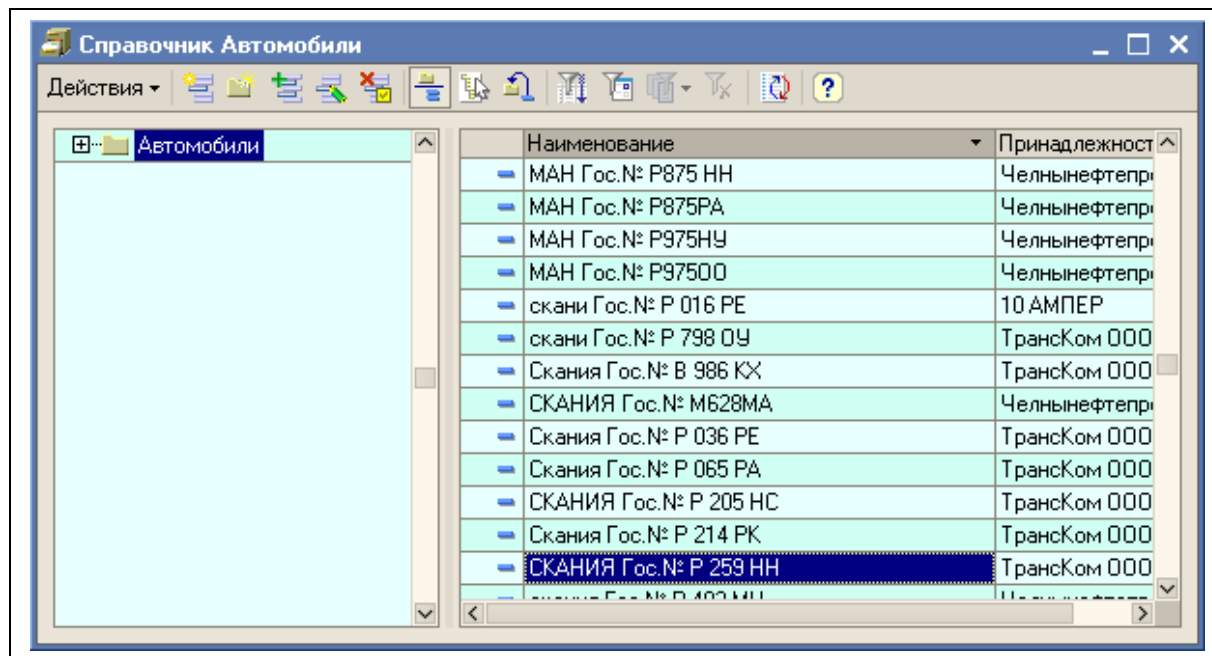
Справочник Автомобили

Действия

Автомобили

| | Наименование | Принадлежност |
|---|---|---|
| | МАН Гос.№ Р875 НН | Челнынефтепр |
| | МАН Гос.№ Р875РА | Челнынефтепр |
| | МАН Гос.№ Р975НУ | Челнынефтепр |
| | МАН Гос.№ Р975ОО | Челнынефтепр |
| | скани Гос.№ Р 016 РЕ | 10 АМПЕР |
| | скани Гос.№ Р 798 ОУ | ТрансКом ООО |
| | Скания Гос.№ В 986 КХ | ТрансКом ООО |
| | СКАНИЯ Гос.№ М628МА | Челнынефтепр |
| | Скания Гос.№ Р 036 РЕ | ТрансКом ООО |
| | Скания Гос.№ Р 065 РА | ТрансКом ООО |
| | СКАНИЯ Гос.№ Р 205 НС | ТрансКом ООО |
| | Скания Гос.№ Р 214 РК | ТрансКом ООО |
| | СКАНИЯ Гос.№ Р 259 НН | ТрансКом ООО |
| | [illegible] | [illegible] |